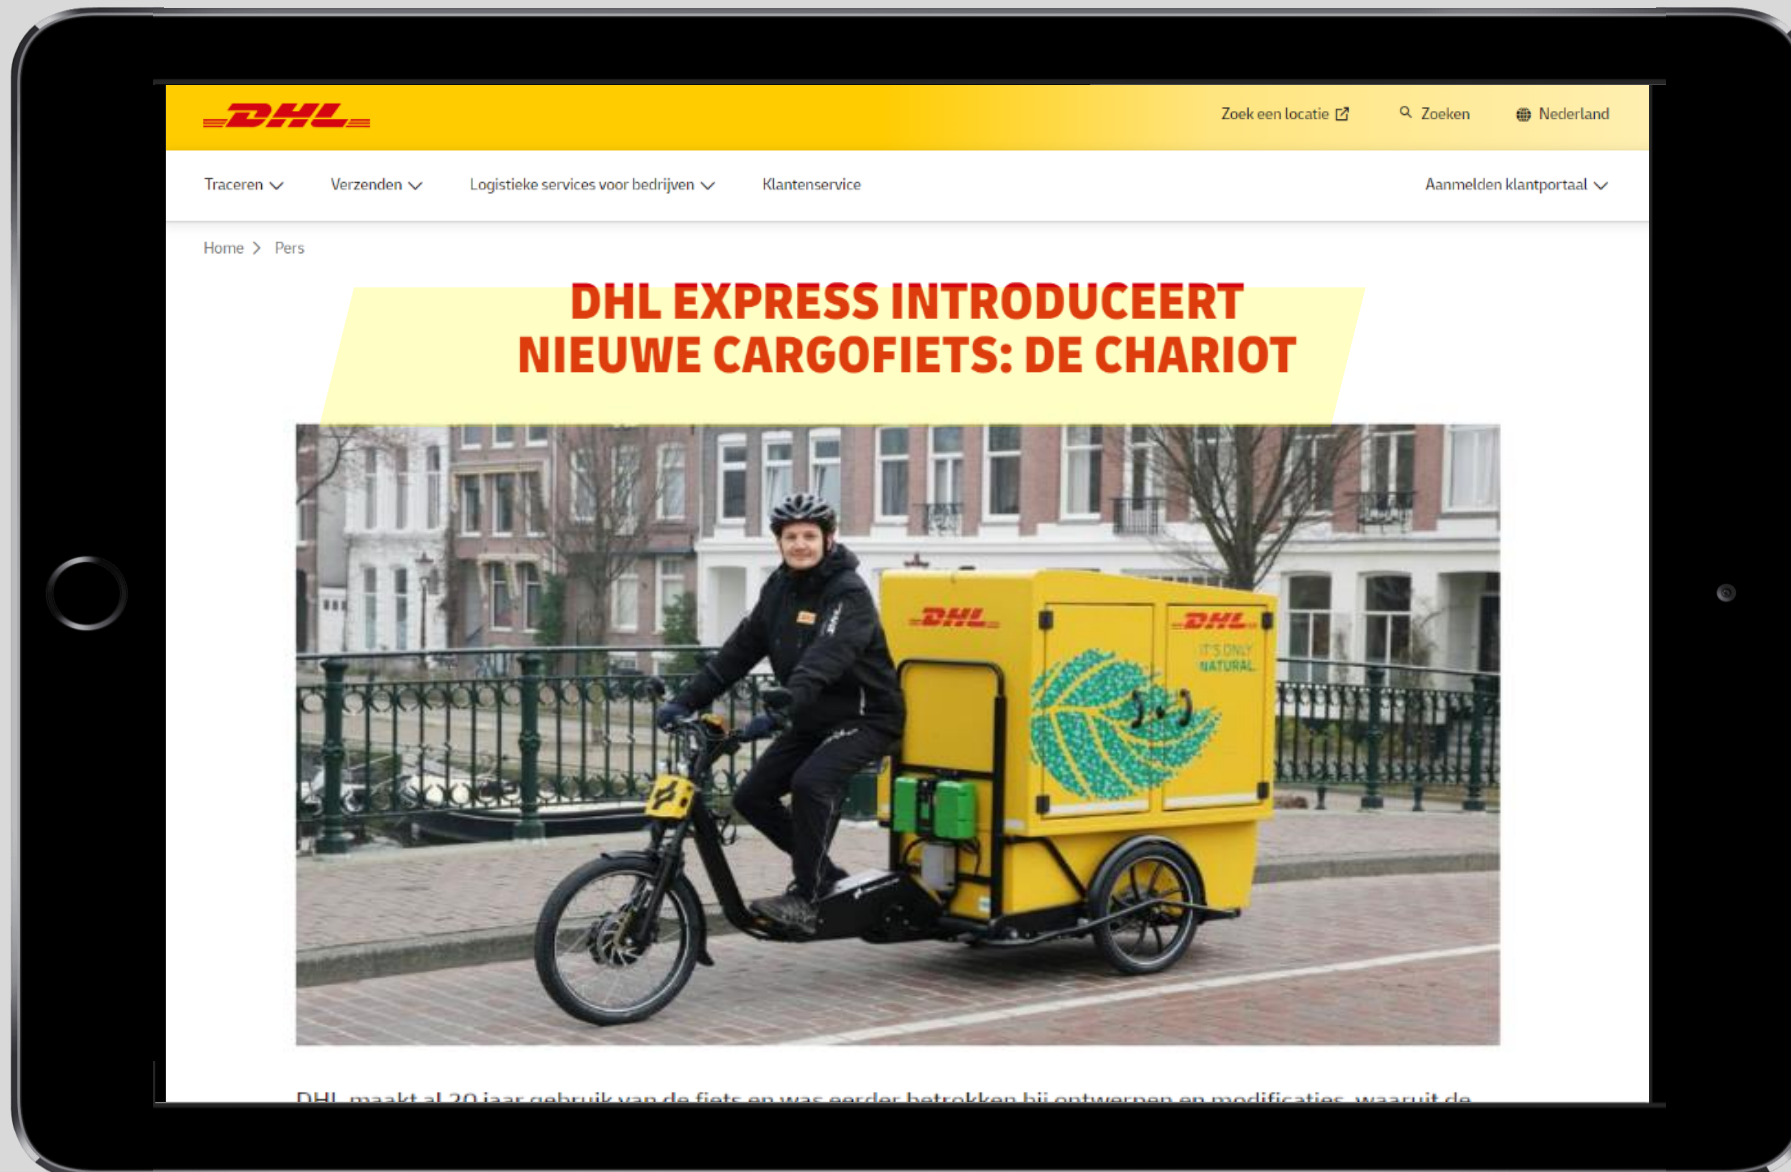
DHL

Zoek een locatie Zoeken Nederland

Traceren Verzenden Logistieke services voor bedrijven Klantenservice Aanmelden klantportaal

Home > Pers

DHL EXPRESS INTRODUCEERT NIEUWE CARGOFIETS: DE CHARIOT

DHL

DHL

IT'S ONLY NATURAL

DHL

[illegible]